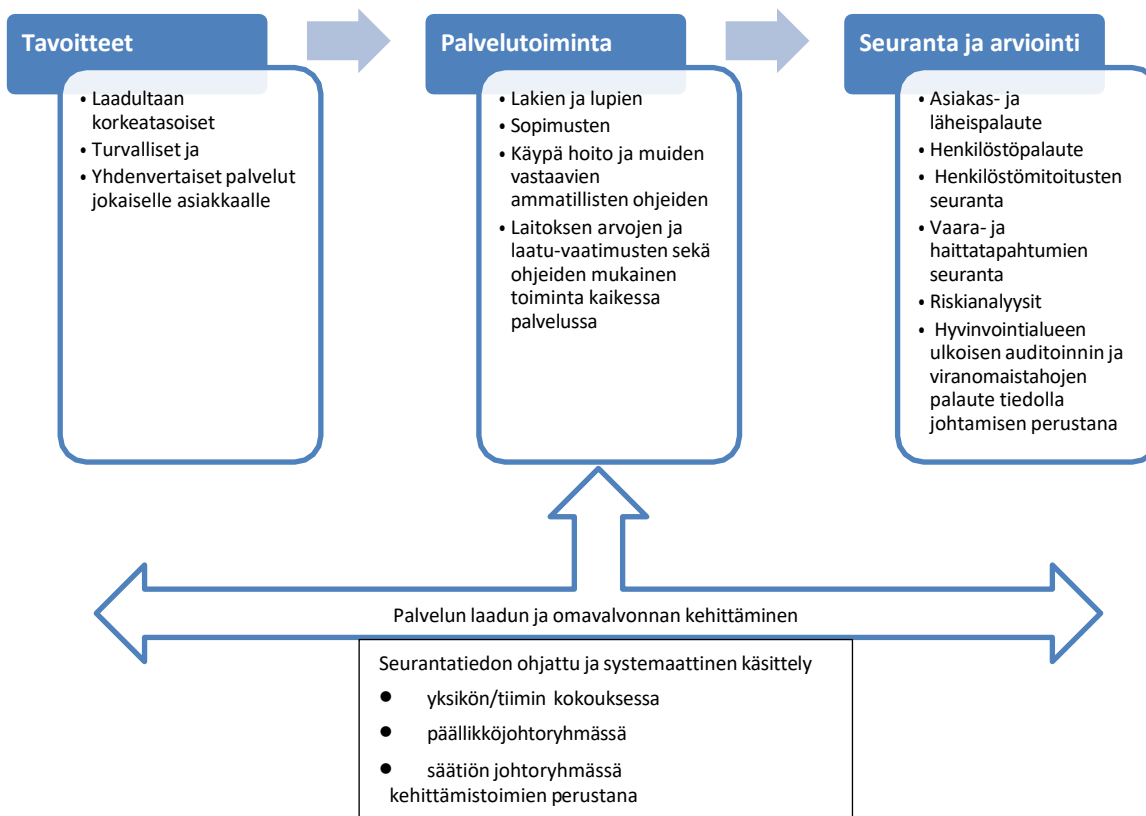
Tavoitteet

• Laadultaan korkeatasoiset
• Turvalliset ja
• Yhdenvertaiset palvelut jokaiselle asiakkaalle

Palvelutoiminta

• Lakien ja lupien
• Sopimusten
• Käypä hoito ja muiden vastaavien ammatillisten ohjeiden
• Laitoksen arvojen ja laatu-vaatimusten sekä ohjeiden mukainen toiminta kaikessa palvelussa

Seuranta ja arviointi

• Asiakas- ja läheispalaute
• Henkilöstöpalaute
• Henkilöstömitoitusten seuranta
• Vaara- ja haittatapahtumien seuranta
• Riskianalyysit
• Hyvinvointialueen ulkoisen auditoinnin ja viranomaistahojen palaute tiedolla johtamisen perustana

Palvelun laadun ja omavalvonnan kehittäminen

Seurantatiedon ohjattu ja systemaattinen käsittely
• yksikön/tiimin kokouksessa
• päällikköjohtoryhmässä
• säätiön johtoryhmässä kehittämistoimien perustana